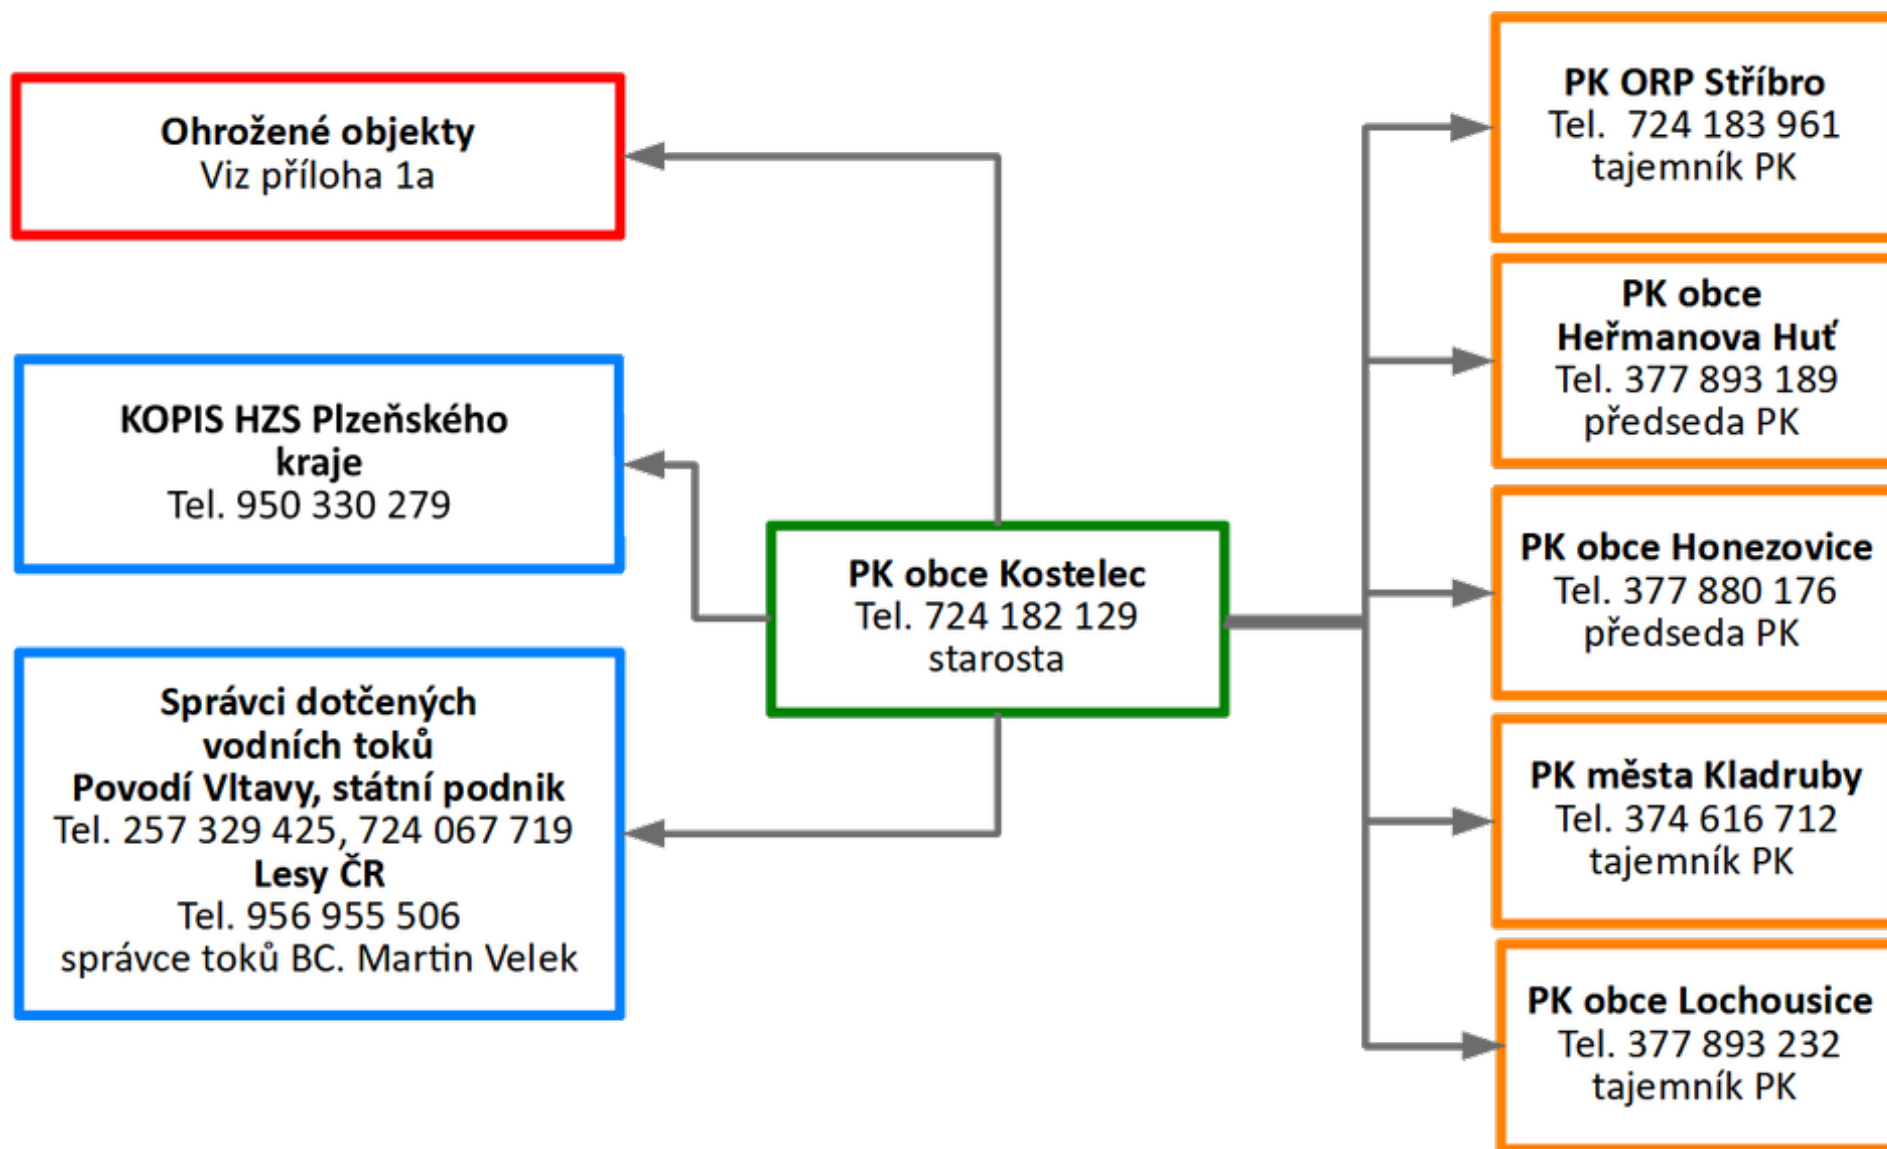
Ohrožené objekty
Viz příloha 1a

KOPIS HZS Plzeňského kraje
Tel. 950 330 279

Správci dotčených vodních toků
Povodí Vltavy, státní podnik
Tel. 257 329 425, 724 067 719
Lesy ČR
Tel. 956 955 506
správce toků BC. Martin Velek

PK obce Kostelec
Tel. 724 182 129
starosta

PK ORP Stříbro
Tel. 724 183 961
tajemník PK

PK obce Heřmanova Huť
Tel. 377 893 189
předseda PK

PK obce Honezovice
Tel. 377 880 176
předseda PK

PK města Kladruby
Tel. 374 616 712
tajemník PK

PK obce Lochousice
Tel. 377 893 232
tajemník PK